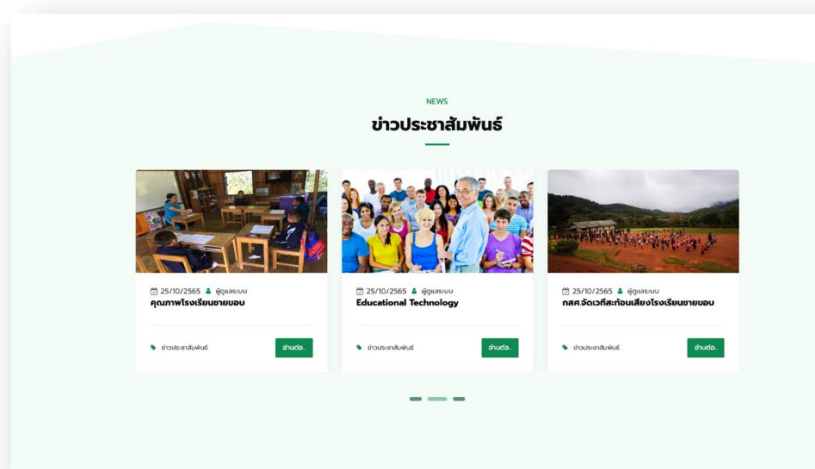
NEWS

ข่าวประชาสัมพันธ์

25/10/2565 ผู้ดูแลระบบ
คุณภาพโรงเรียนชายขอบ

ข่าวประชาสัมพันธ์

อ่านต่อ..

25/10/2565 ผู้ดูแลระบบ
Educational Technology

ข่าวประชาสัมพันธ์

อ่านต่อ..

25/10/2565 ผู้ดูแลระบบ
กสศ.จัดเวทีสะท้อนเสียงโรงเรียนชายขอบ

ข่าวประชาสัมพันธ์

อ่านต่อ..